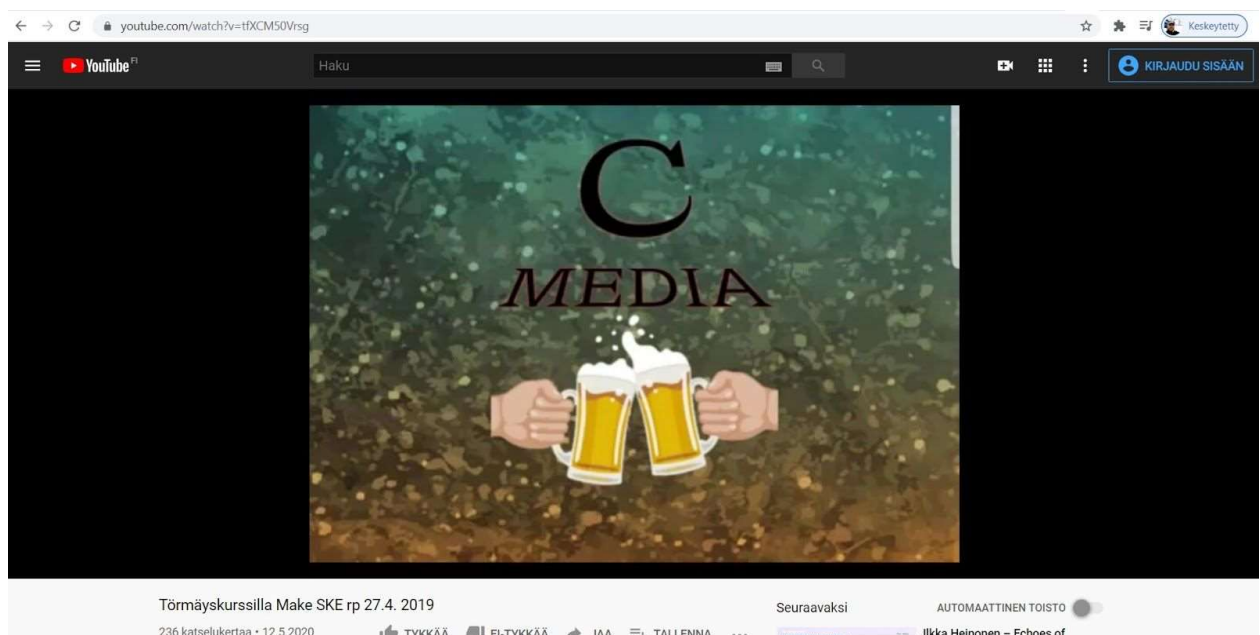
youtube.com/watch?v=tfXCM50Vrsg

Keskeytetty

YouTube FI

Haku

KIRJAUDU SISÄÄN

C
MEDIA

Törmäyskurssilla Make SKE rp 27.4. 2019

236 katselukertaa • 12.5.2020

TYKKÄÄ EI-TYKKÄÄ JAA TALLENNA ...

Seuraavaksi

AUTOMAATTINEN TOISTO

Ilkka Heinonen – Echoes of